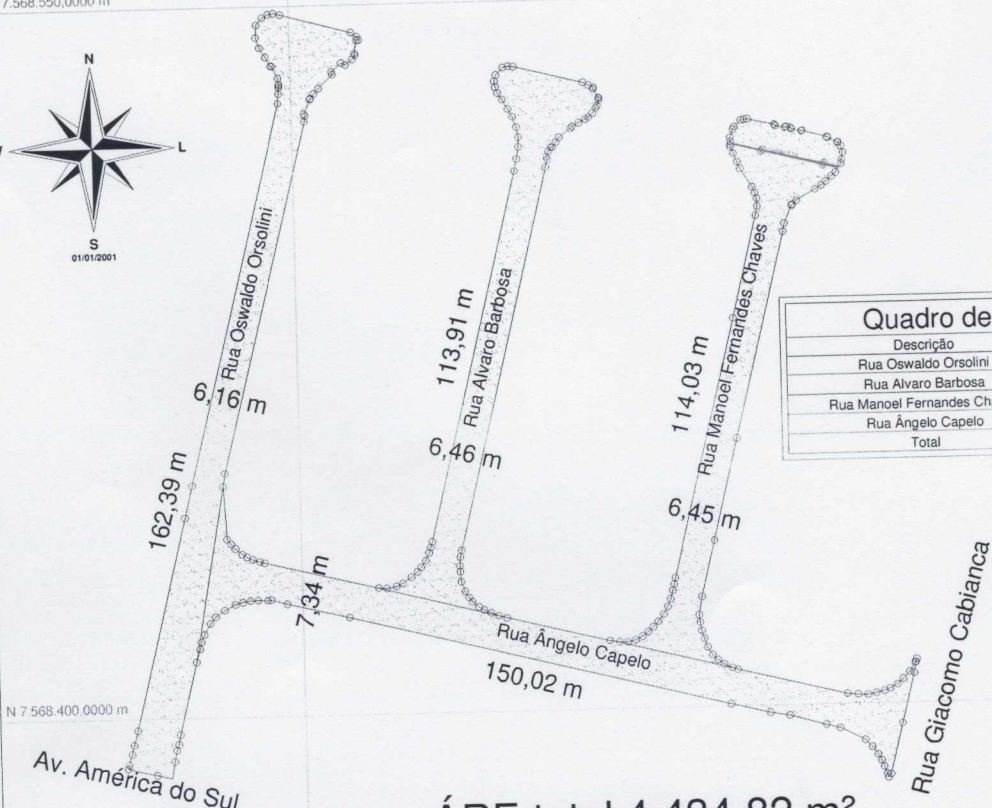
7.568.550,0000 m

N
L
S
01/01/2001

Rua Oswaldo Orsolini
6,16 m
162,39 m
113,91 m
Rua Alvaro Barbosa
6,46 m
114,03 m
Rua Manoel Fernandes Chaves
6,45 m
7,34 m
Rua Ângelo Capelo
150,02 m

| Quadro de |
|---|
| Descrição |
| Rua Oswaldo Orsolini |
| Rua Alvaro Barbosa |
| Rua Manoel Fernandes Ch |
| Rua Ângelo Capelo |
| Total |

Rua Giacomo Cabianca

N 7.568.400,0000 m

Av. América do Sul

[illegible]